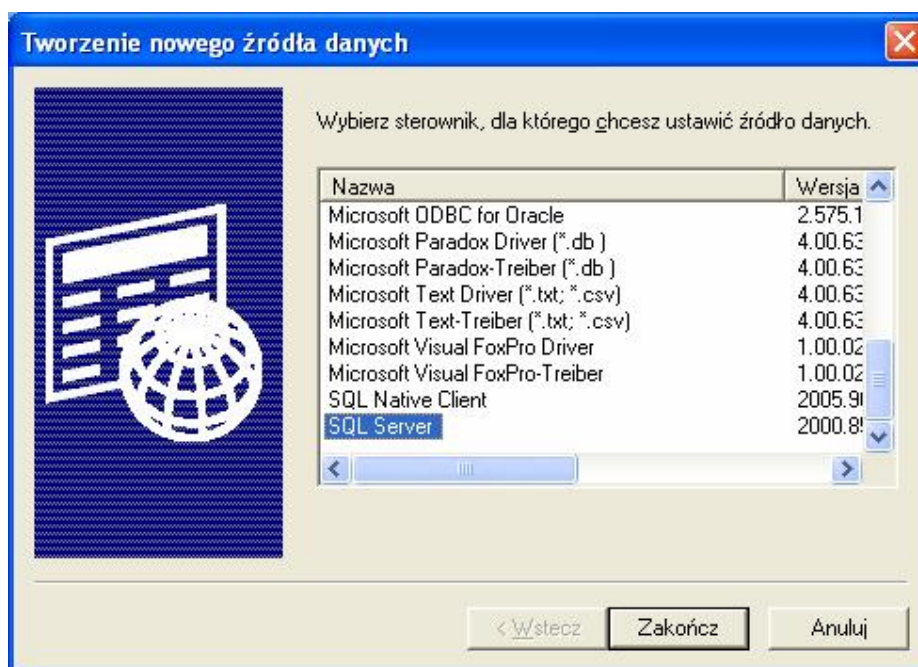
Tworzenie nowego źródła danych

Wybierz sterownik, dla którego chcesz ustawić źródło danych.

| Nazwa | Wersja |
|---|---|
| Microsoft ODBC for Oracle | 2.575.1 |
| Microsoft Paradox Driver (*.db ) | 4.00.63 |
| Microsoft Paradox-Treiber (*.db ) | 4.00.63 |
| Microsoft Text Driver (*.txt; *.csv) | 4.00.63 |
| Microsoft Text-Treiber (*.txt; *.csv) | 4.00.63 |
| Microsoft Visual FoxPro Driver | 1.00.02 |
| Microsoft Visual FoxPro-Treiber | 1.00.02 |
| SQL Native Client | 2005.9 |
| SQL Server | 2000.8 |

< Wstecz    Zakończ    Anuluj